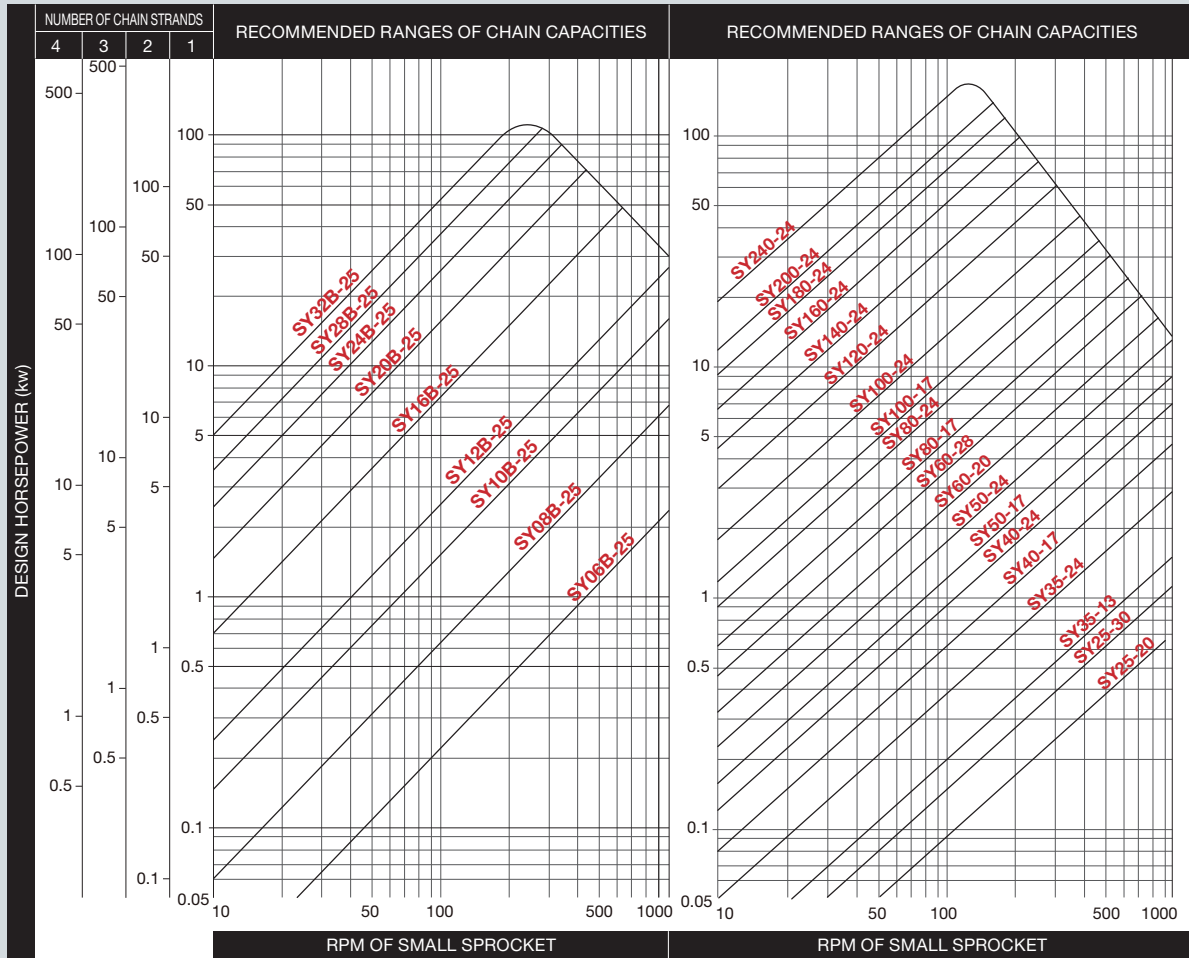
NUMBER OF CHAIN STRANDS

| 4 | 3 | 2 | 1 |
|---|---|---|---|

RECOMMENDED RANGES OF CHAIN CAPACITIES

RECOMMENDED RANGES OF CHAIN CAPACITIES

DESIGN HORSEPOWER (kw)

500
100
50
10
5
1
0.5

500
100
50
10
5
1
0.5

100
50
10
5
1
0.5
0.1

100
50
10
5
1
0.5
0.1
0.05

SY32B-25
SY28B-25
SY24B-25
SY20B-25
SY16B-25
SY12B-25
SY10B-25
SY08B-25
SY06B-25

10 50 100 500 1000

RPM OF SMALL SPROCKET

100
50
10
5
1
0.5
0.1
0.05

SY240-24
SY200-24
SY180-24
SY160-24
SY140-24
SY120-24
SY100-24
SY100-17
SY80-24
SY80-17
SY60-28
SY60-20
SY50-24
SY50-17
SY40-24
SY40-17
SY35-24
SY35-13
SY25-30
SY25-20

10 50 100 500 1000

RPM OF SMALL SPROCKET